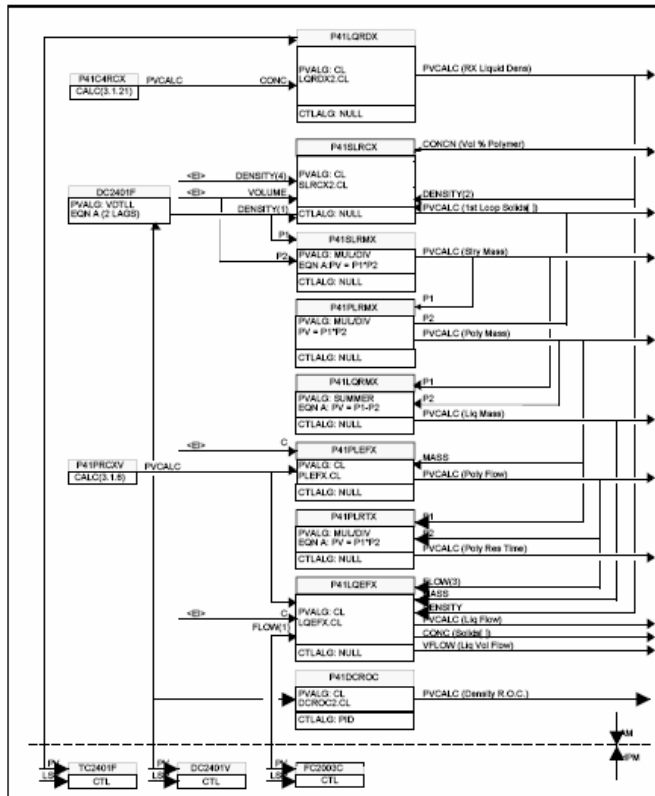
P41LQRDX
PVALG: CL
LQRDX2.CL
CTLALG: NULL
PVCALC (RX Liquid Dens)

P41C4RCX
CALC(3.1.21)
PVCALC
CONC

P41SLRCX
PVALG: CL
SLRCX2.CL
CTLALG: NULL
CONCN (Vol % Polymer)
DENSITY(2)
PVCALC (1st Loop Solids[ ])

DC2401F
PVALG: VDTLL
EQN A (2 LAGS)
<EI>
DENSITY(4)
<EI>
VOLUME
DENSITY(1)

P1
P41SLRMX
P2
PVALG: MUL/DIV
EQN A:PV = P1*P2
CTLALG: NULL
PVCALC (Slry Mass)

P1
P41PLRMX
P2
PVALG: MUL/DIV
PV = P1*P2
CTLALG: NULL
PVCALC (Poly Mass)

P41LQRMX
P1
P2
PVALG: SUMMER
EQN A: PV = P1-P2
CTLALG: NULL
PVCALC (Liq Mass)

<EI>
C
P41PLEFX
P41PRCXV
CALC(3.1.6)
PVCALC
PVALG: CL
PLEFX.CL
CTLALG: NULL
MASS
PVCALC (Poly Flow)

P41PLRTX
P1
P2
PVALG: MUL/DIV
EQN A: PV = P1*P2
CTLALG: NULL
PVCALC (Poly Res Time)

P41LQEFX
FLOW(3)
MASS
DENSITY
<EI>
C
PVALG: CL
LQEFX.CL
FLOW(1)
CTLALG: NULL
PVCALC (Liq Flow)
CONC (Solids[ ])
VFLOW (Liq Vol Flow)

P41DCROC
PVALG: CL
DCROC2.CL
CTLALG: PID
PVCALC (Density R.O.C.)

AM
IPM

PV
LS
TC2401F
CTL
PV
LS
DC2401V
CTL
PV
LS
FC2003C
CTL